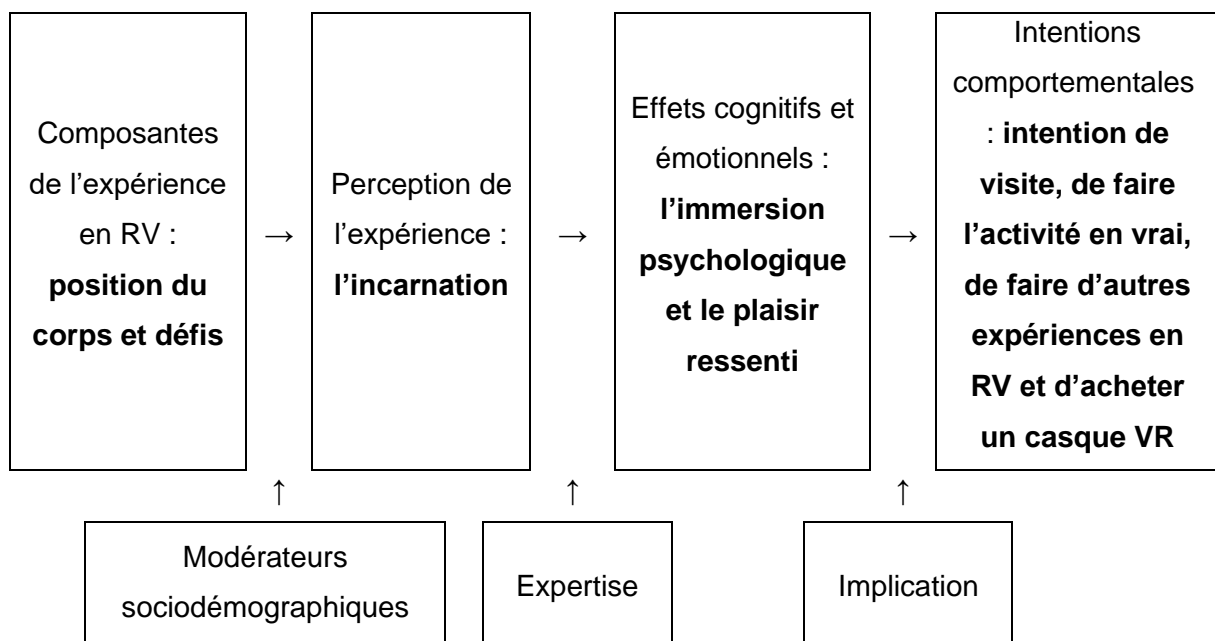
Composantes de l’expérience en RV : **position du corps et défis**

→

Perception de l’expérience : **l’incarnation**

→

Effets cognitifs et émotionnels : **l’immersion psychologique et le plaisir ressenti**

→

Intentions comportementales : **intention de visite, de faire l’activité en vrai, de faire d’autres expériences en RV et d’acheter un casque VR**

↑

Modérateurs sociodémographiques

↑

Expertise

↑

Implication